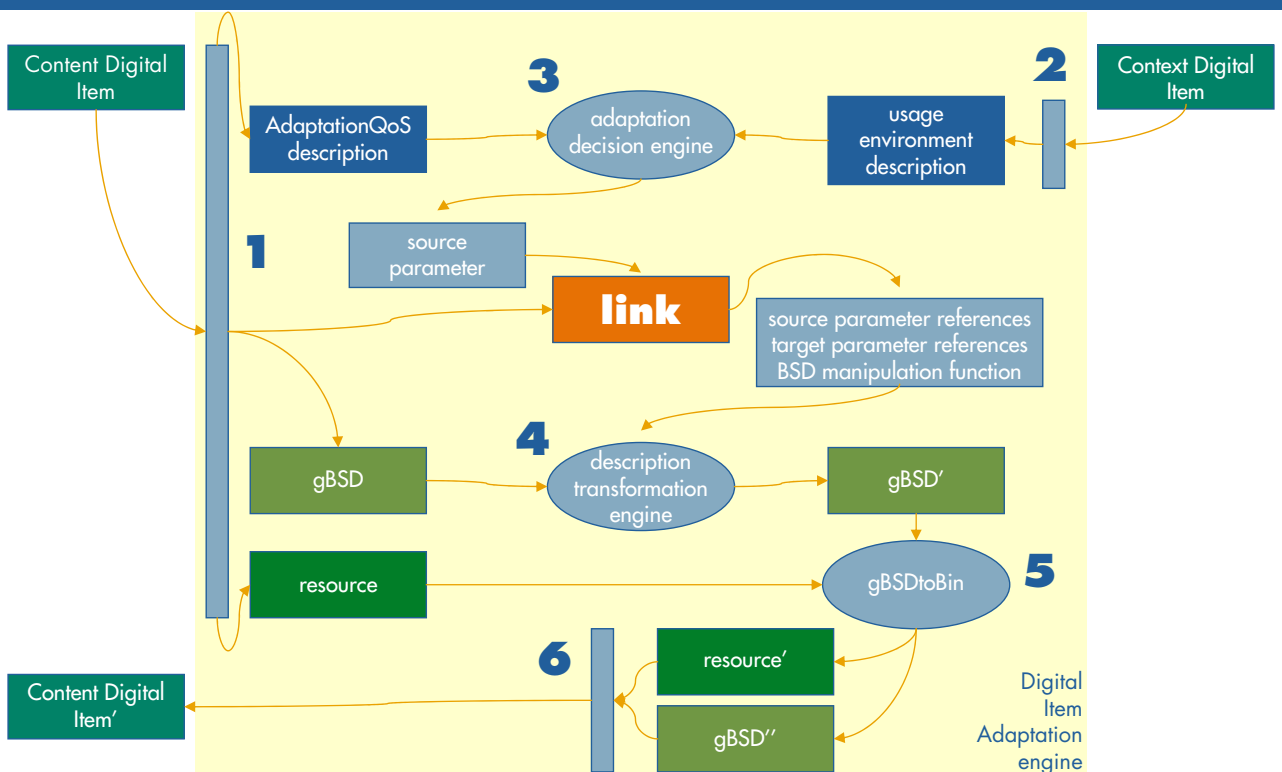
Content Digital Item

3

2

Context Digital Item

AdaptationQoS description

adaptation decision engine

usage environment description

1

source parameter

link

source parameter references
target parameter references
BSD manipulation function

4

gBSD

description transformation engine

gBSD′

resource

gBSDtoBin

5

6

resource′

Content Digital Item′

gBSD′′

Digital Item Adaptation engine